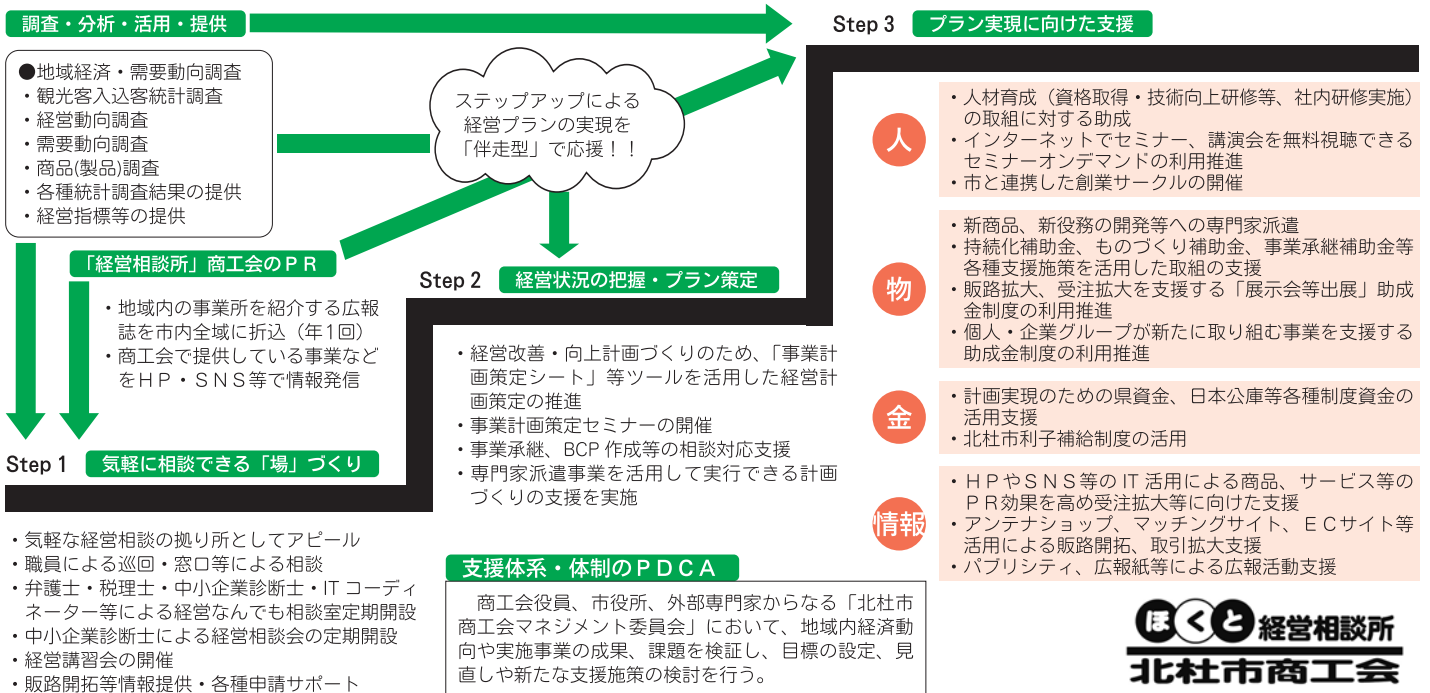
調査・分析・活用・提供

●地域経済・需要動向調査
・観光客入込客統計調査
・経営動向調査
・需要動向調査
・商品(製品)調査
・各種統計調査結果の提供
・経営指標等の提供

ステップアップによる経営プランの実現を「伴走型」で応援！！

「経営相談所」商工会のＰＲ

・地域内の事業所を紹介する広報誌を市内全域に折込（年１回）
・商工会で提供している事業などをＨＰ・ＳＮＳ等で情報発信

Step 1　気軽に相談できる「場」づくり

・気軽な経営相談の拠り所としてアピール
・職員による巡回・窓口等による相談
・弁護士・税理士・中小企業診断士・IT コーディネーター等による経営なんでも相談室定期開設
・中小企業診断士による経営相談会の定期開設
・経営講習会の開催
・販路開拓等情報提供・各種申請サポート

Step 2　経営状況の把握・プラン策定

・経営改善・向上計画づくりのため、「事業計画策定シート」等ツールを活用した経営計画策定の推進
・事業計画策定セミナーの開催
・事業承継、BCP 作成等の相談対応支援
・専門家派遣事業を活用して実行できる計画づくりの支援を実施

支援体系・体制のＰＤＣＡ

商工会役員、市役所、外部専門家からなる「北杜市商工会マネジメント委員会」において、地域内経済動向や実施事業の成果、課題を検証し、目標の設定、見直しや新たな支援施策の検討を行う。

Step 3　プラン実現に向けた支援

人
・人材育成（資格取得・技術向上研修等、社内研修実施）の取組に対する助成
・インターネットでセミナー、講演会を無料視聴できるセミナーオンデマンドの利用推進
・市と連携した創業サークルの開催

物
・新商品、新役務の開発等への専門家派遣
・持続化補助金、ものづくり補助金、事業承継補助金等各種支援施策を活用した取組の支援
・販路拡大、受注拡大を支援する「展示会等出展」助成金制度の利用推進
・個人・企業グループが新たに取り組む事業を支援する助成金制度の利用推進

金
・計画実現のための県資金、日本公庫等各種制度資金の活用支援
・北杜市利子補給制度の活用

情報
・ＨＰやＳＮＳ等の IT 活用による商品、サービス等のＰＲ効果を高め受注拡大等に向けた支援
・アンテナショップ、マッチングサイト、ＥＣサイト等活用による販路開拓、取引拡大支援
・パブリシティ、広報紙等による広報活動支援

ほくと経営相談所
北杜市商工会